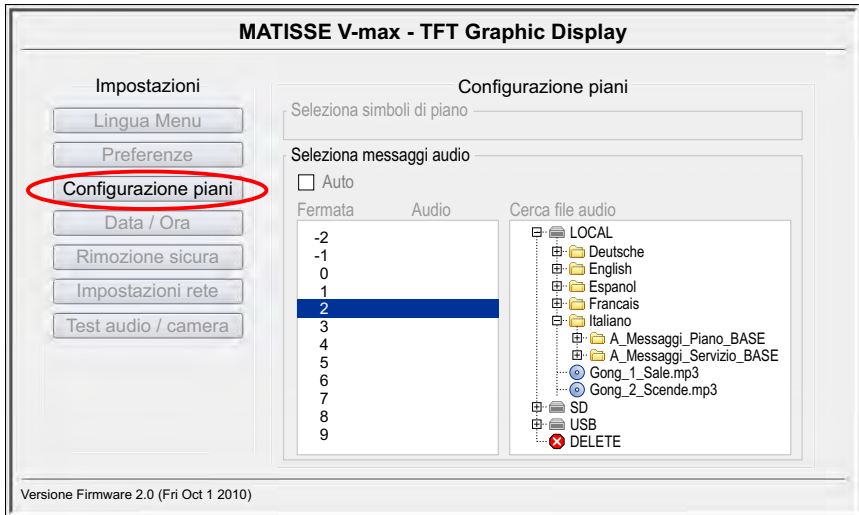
MATISSE V-max - TFT Graphic Display

Impostazioni

Lingua Menu

Preferenze

Configurazione piani

Data / Ora

Rimozione sicura

Impostazioni rete

Test audio / camera

Configurazione piani

Seleziona simboli di piano

Seleziona messaggi audio

Auto

Fermata Audio

-2
-1
0
1
2
3
4
5
6
7
8
9

Cerca file audio

LOCAL
Deutsche
English
Espanol
Francais
Italiano
A_Messaggi_Piano_BASE
A_Messaggi_Servizio_BASE
Gong_1_Sale.mp3
Gong_2_Scende.mp3
SD
USB
DELETE

Versione Firmware 2.0 (Fri Oct 1 2010)